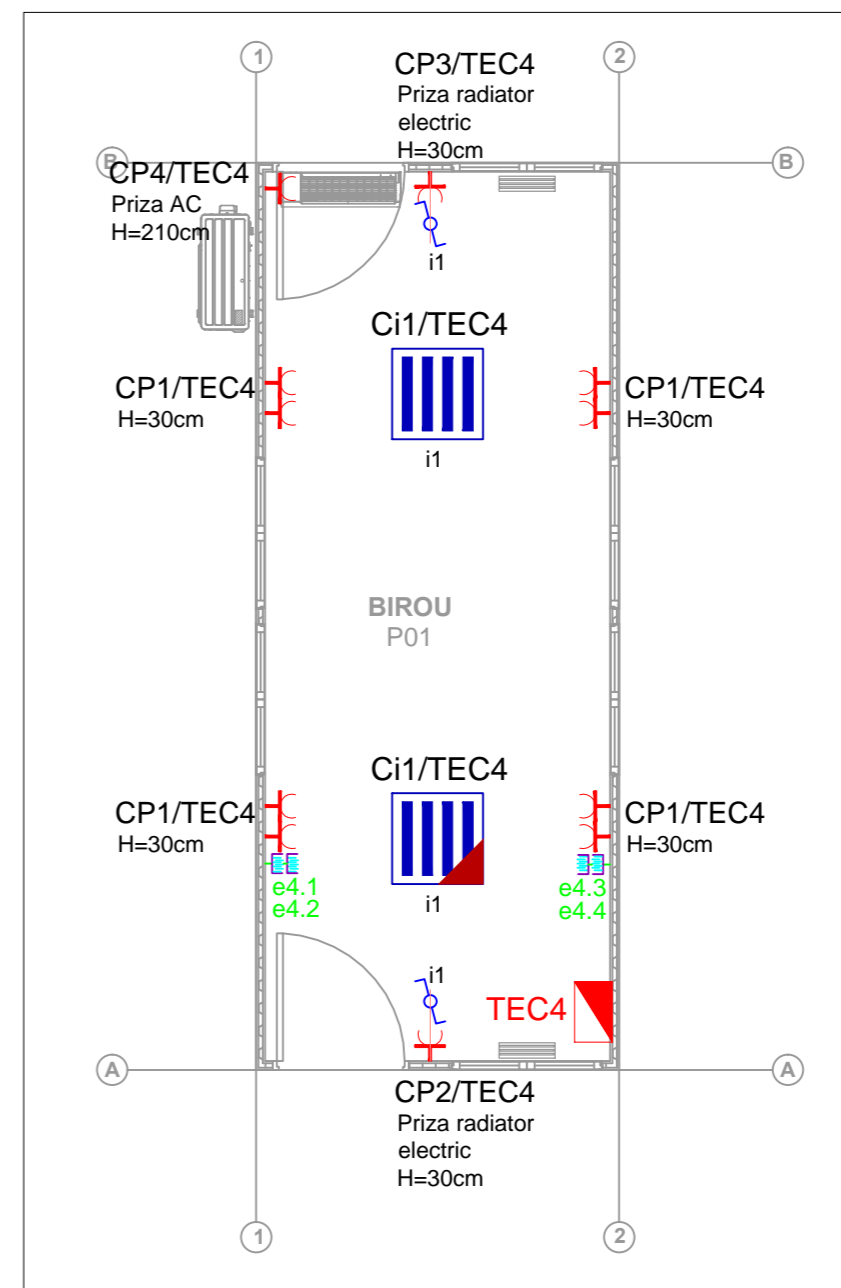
1

CP3/TEC4
Priza radiator electric
H=30cm

2

B

CP4/TEC4
Priza AC
H=210cm

B

i1

Ci1/TEC4

CP1/TEC4
H=30cm

CP1/TEC4
H=30cm

i1

BIROU
P01

Ci1/TEC4

CP1/TEC4
H=30cm

CP1/TEC4
H=30cm

e4.1
e4.2

i1

e4.3
e4.4

i1

TEC4

A

A

CP2/TEC4
Priza radiator electric
H=30cm

1

2